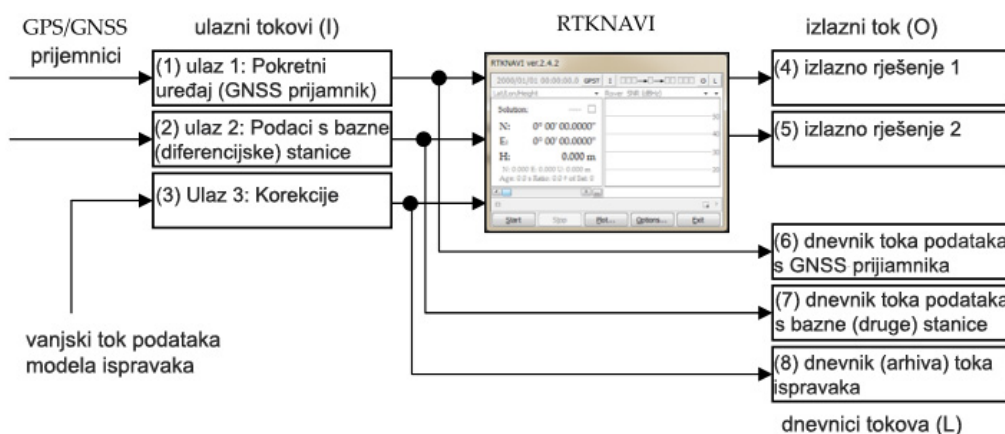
GPS/GNSS prijemnici

ulazni tokovi (I)

RTKNAVI

izlazni tok (O)

(1) ulaz 1: Pokretni uređaj (GNSS prijamnik)

(2) ulaz 2: Podaci s bazne (diferencijske) stanice

(3) Ulaz 3: Korekcije

RTKNAVI ver.2.4.2

2000/01/01 00:00:00.0 GPST

Lat/Lon/Height

Rover: SNR (dBHz)

Solution:

N: 0° 00' 00.0000"

E: 0° 00' 00.0000"

H: 0.000 m

N: 0.000 E: 0.000 U: 0.000 m

Age: 0.0 s Ratio: 0.0 # of Sat: 0

Start Stop Plot... Options... Exit

(4) izlazno rješenje 1

(5) izlazno rješenje 2

(6) dnevnik toka podataka s GNSS prijiamnika

(7) dnevnik toka podataka s bazne (druge) stanice

(8) dnevnik (arhiva) toka ispravaka

vanjski tok podataka modela ispravaka

dnevnici tokova (L)